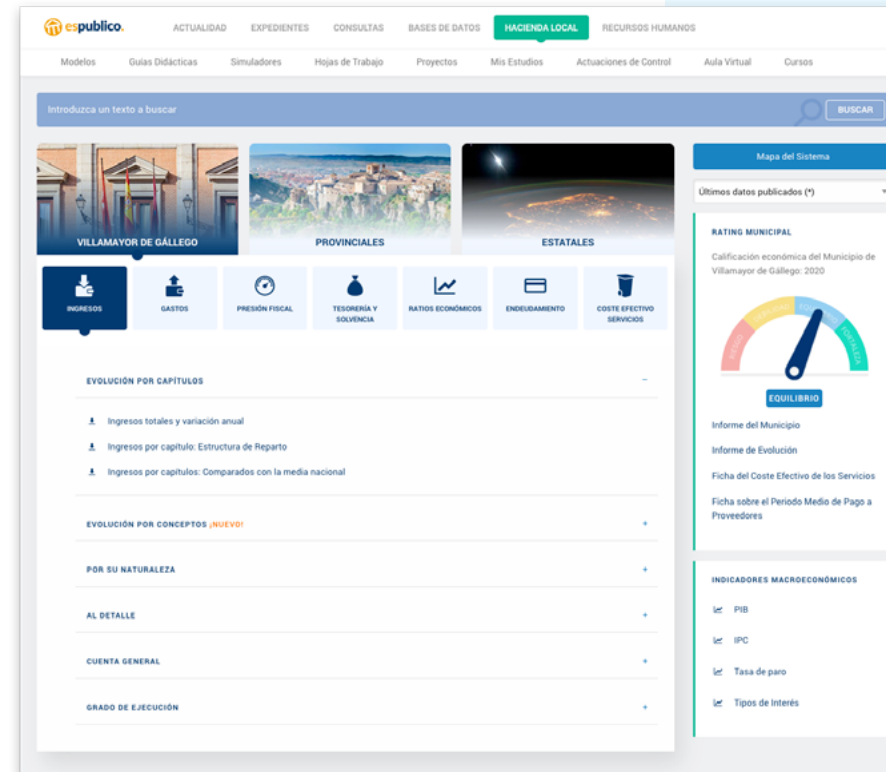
espublico.
ACTUALIDAD EXPEDIENTES CONSULTAS BASES DE DATOS HACIENDA LOCAL RECURSOS HUMANOS

Modelos Guías Didácticas Simuladores Hojas de Trabajo Proyectos Mis Estudios Actuaciones de Control Aula Virtual Cursos

Introduzca un texto a buscar
BUSCAR

VILLAMAYOR DE GÁLLEGO
PROVINCIALES
ESTATALES

Mapa del Sistema
Últimos datos publicados (*)

INGRESOS
GASTOS
PRESIÓN FISCAL
TESORERÍA Y SOLVENCIA
RATIOS ECONÓMICOS
ENDEUDAMIENTO
COSTE EFECTIVO SERVICIOS

EVOLUCIÓN POR CAPÍTULOS –

Ingresos totales y variación anual
Ingresos por capítulo: Estructura de Reparto
Ingresos por capítulos: Comparados con la media nacional

EVOLUCIÓN POR CONCEPTOS ¡NUEVO! +

POR SU NATURALEZA +

AL DETALLE +

CUENTA GENERAL +

GRADO DE EJECUCIÓN +

RATING MUNICIPAL

Calificación económica del Municipio de Villamayor de Gállego: 2020

RIESGO
DEBILIDAD
EQUILIBRIO
FORTALEZA

EQUILIBRIO

Informe del Municipio
Informe de Evolución
Ficha del Coste Efectivo de los Servicios
Ficha sobre el Periodo Medio de Pago a Proveedores

INDICADORES MACROECONÓMICOS

PIB
IPC
Tasa de paro
Tipos de Interés